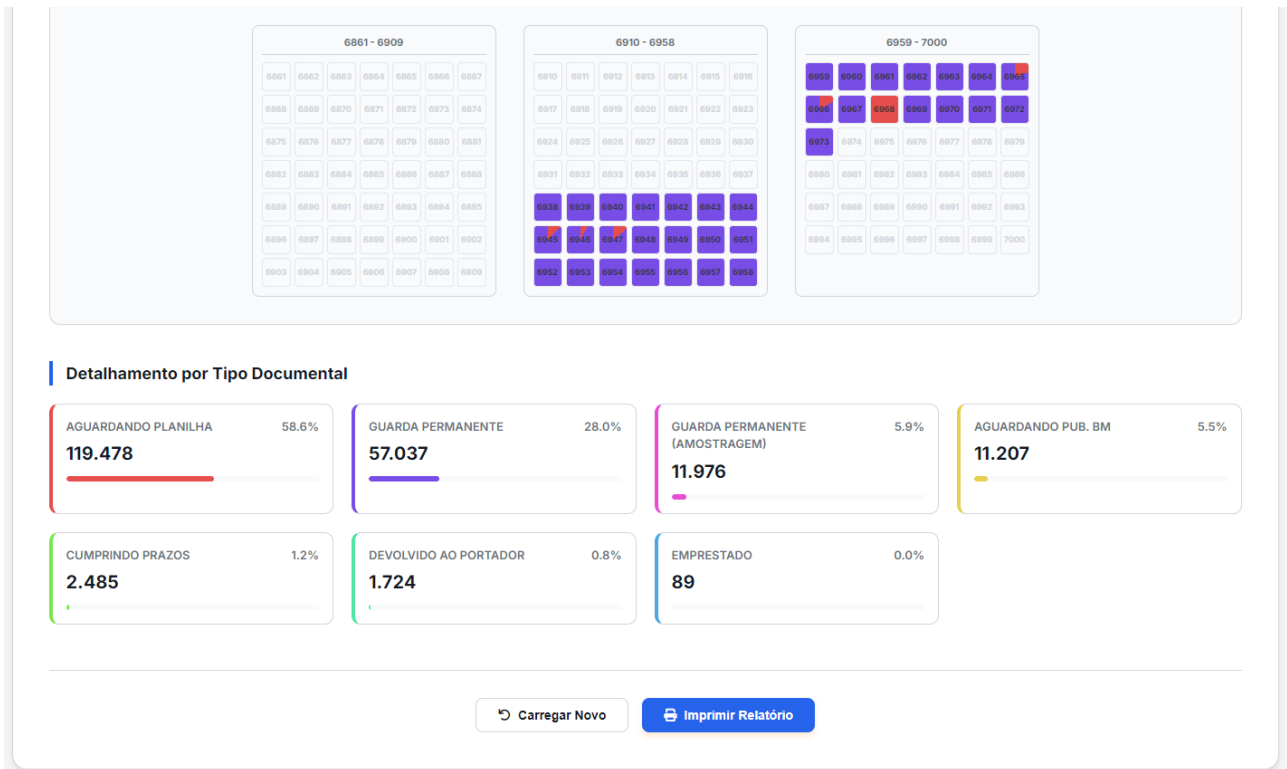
6861 - 6909

| 6861 | 6862 | 6863 | 6864 | 6865 | 6866 | 6867 |
|---|---|---|---|---|---|---|
| 6868 | 6869 | 6870 | 6871 | 6872 | 6873 | 6874 |
| 6875 | 6876 | 6877 | 6878 | 6879 | 6880 | 6881 |
| 6882 | 6883 | 6884 | 6885 | 6886 | 6887 | 6888 |
| 6889 | 6890 | 6891 | 6892 | 6893 | 6894 | 6895 |
| 6896 | 6897 | 6898 | 6899 | 6900 | 6901 | 6902 |
| 6903 | 6904 | 6905 | 6906 | 6907 | 6908 | 6909 |

6910 - 6958

| 6910 | 6911 | 6912 | 6913 | 6914 | 6915 | 6916 |
|---|---|---|---|---|---|---|
| 6917 | 6918 | 6919 | 6920 | 6921 | 6922 | 6923 |
| 6924 | 6925 | 6926 | 6927 | 6928 | 6929 | 6930 |
| 6931 | 6932 | 6933 | 6934 | 6935 | 6936 | 6937 |
| 6938 | 6939 | 6940 | 6941 | 6942 | 6943 | 6944 |
| 6945 | 6946 | 6947 | 6948 | 6949 | 6950 | 6951 |
| 6952 | 6953 | 6954 | 6955 | 6956 | 6957 | 6958 |

6959 - 7000

| 6959 | 6960 | 6961 | 6962 | 6963 | 6964 | 6965 |
|---|---|---|---|---|---|---|
| 6966 | 6967 | 6968 | 6969 | 6970 | 6971 | 6972 |
| 6973 | 6974 | 6975 | 6976 | 6977 | 6978 | 6979 |
| 6980 | 6981 | 6982 | 6983 | 6984 | 6985 | 6986 |
| 6987 | 6988 | 6989 | 6990 | 6991 | 6992 | 6993 |
| 6994 | 6995 | 6996 | 6997 | 6998 | 6999 | 7000 |

Detalhamento por Tipo Documental

AGUARDANDO PLANILHA 58.6%
119.478

GUARDA PERMANENTE 28.0%
57.037

GUARDA PERMANENTE (AMOSTRAGEM) 5.9%
11.976

AGUARDANDO PUB. BM 5.5%
11.207

CUMPRINDO PRAZOS 1.2%
2.485

DEVOLVIDO AO PORTADOR 0.8%
1.724

EMPRESTADO 0.0%
89

Carregar Novo

Imprimir Relatório